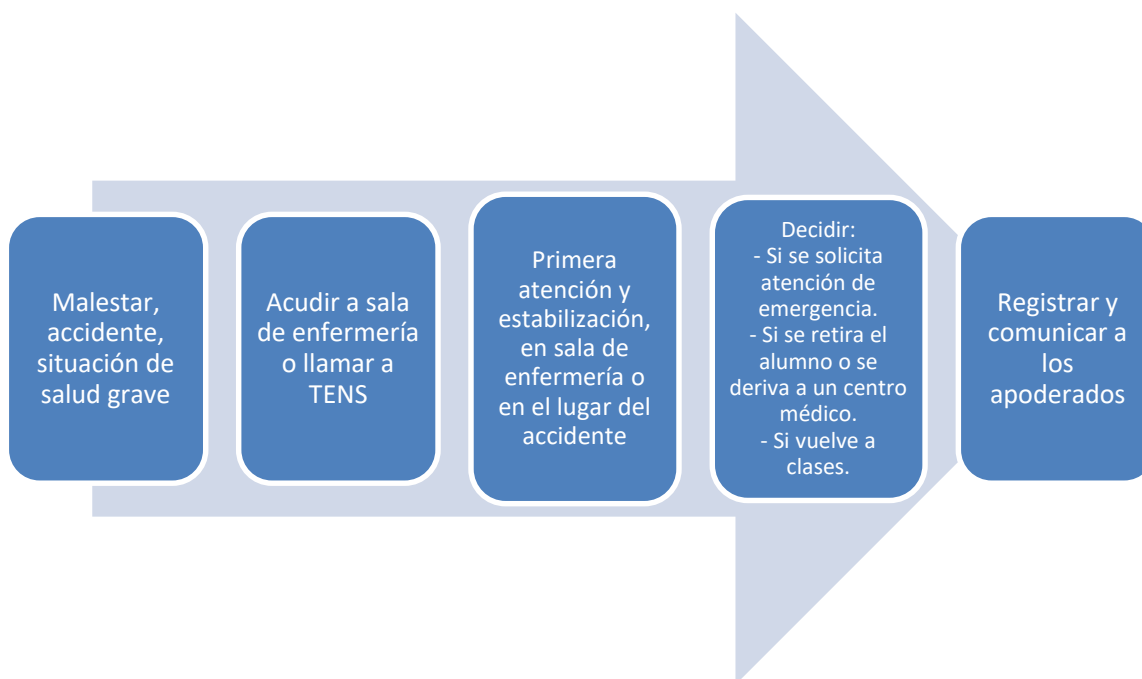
Malestar, accidente, situación de salud grave

Acudir a sala de enfermería o llamar a TENS

Primera atención y estabilización, en sala de enfermería o en el lugar del accidente

Decidir:
- Si se solicita atención de emergencia.
- Si se retira el alumno o se deriva a un centro médico.
- Si vuelve a clases.

Registrar y comunicar a los apoderados